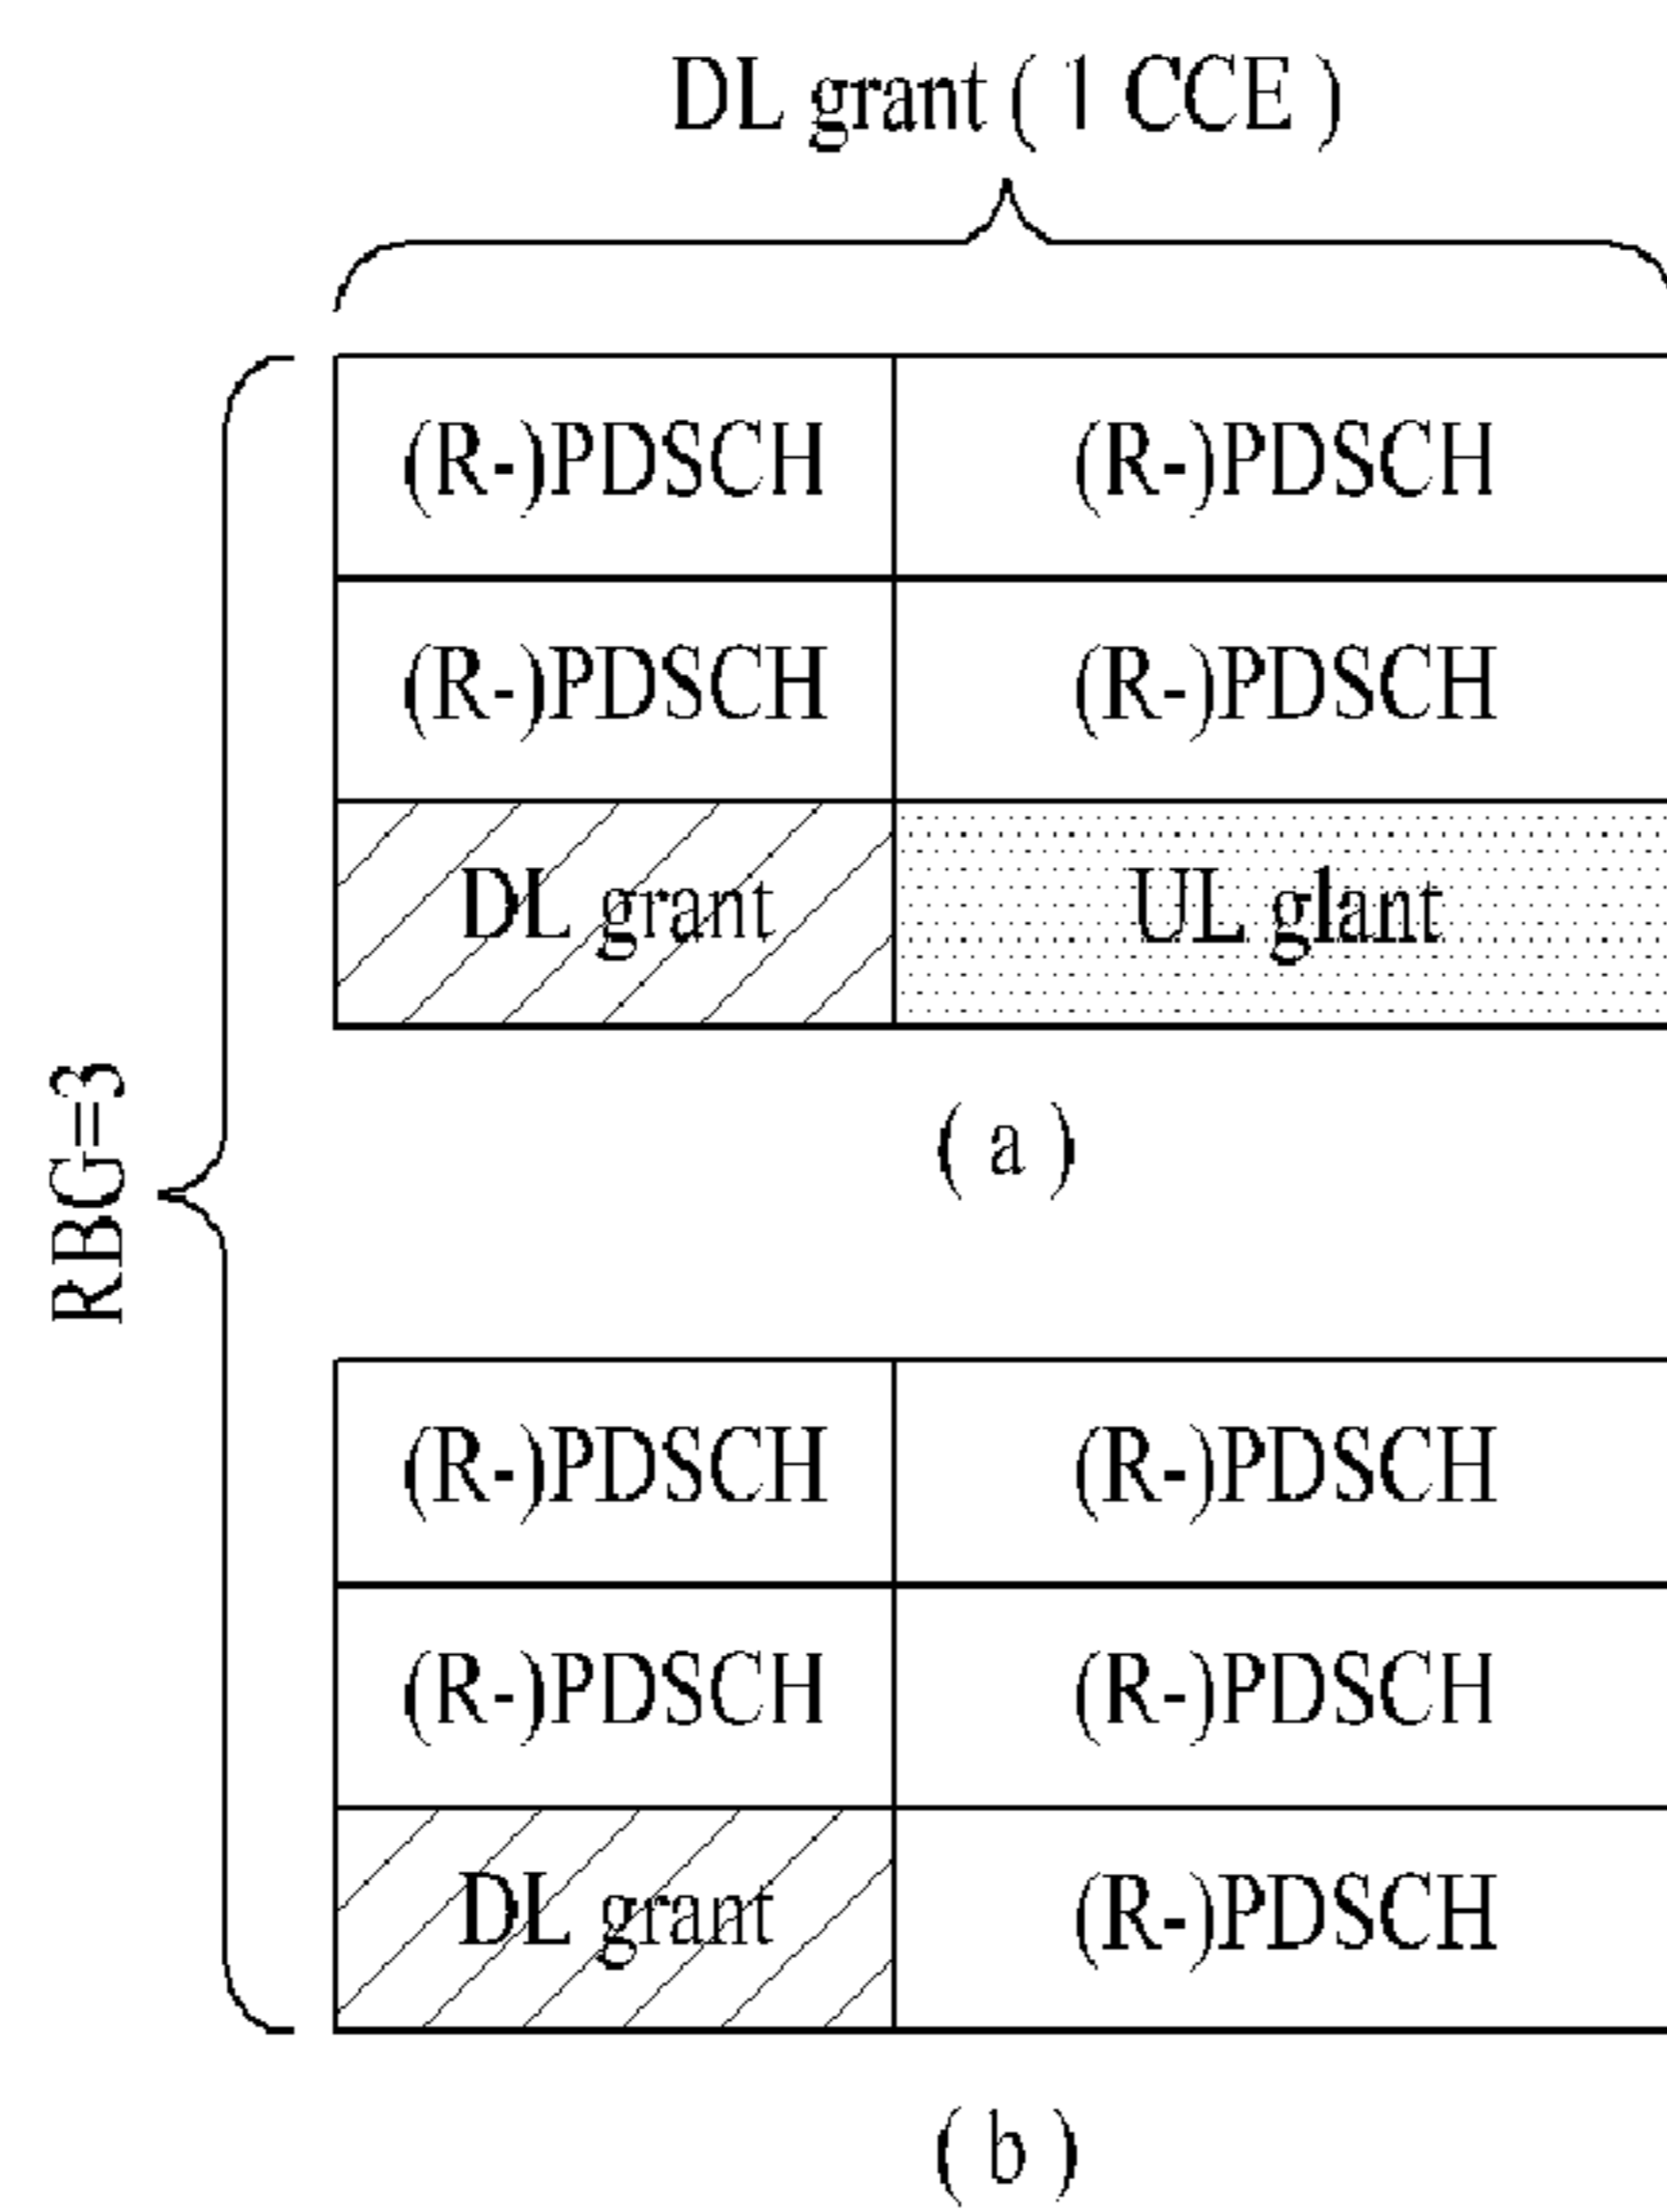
DL grant ( 1 CCE )

RBG=3

| (R-)PDSCH | (R-)PDSCH |
|---|---|
| (R-)PDSCH | (R-)PDSCH |
| DL grant | UL glant |

( a )

| (R-)PDSCH | (R-)PDSCH |
|---|---|
| (R-)PDSCH | (R-)PDSCH |
| DL grant | (R-)PDSCH |

( b )